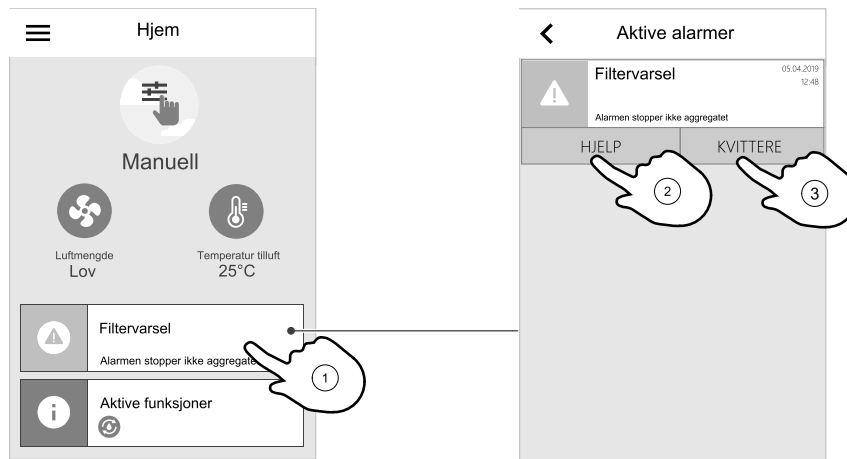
Hjem

Manuell

Luftmengde
Lov

Temperatur tilluft
25°C

Filtervarsel
Alarmen stopper ikke aggregate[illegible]

1

Aktive funksjoner

Aktive alarmer

Filtervarsel
05.04.2019
12:48
Alarmen stopper ikke aggregatet

HJELP
KVITTERE

2

3